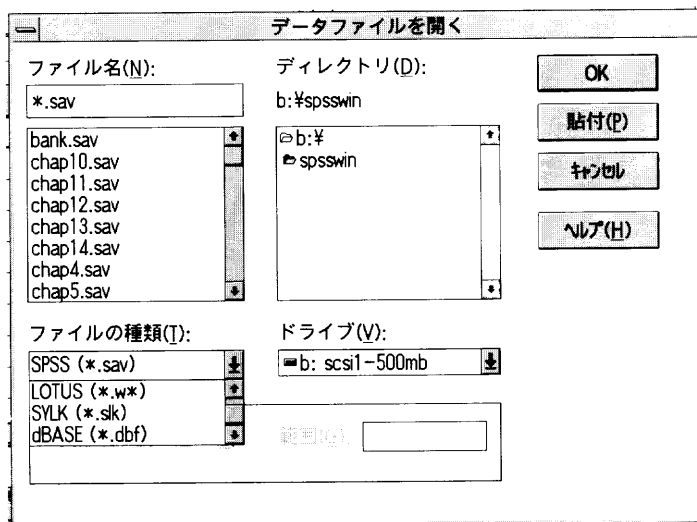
データファイルを開く

ファイル名(N):

*.sav

bank.sav
chap10.sav
chap11.sav
chap12.sav
chap13.sav
chap14.sav
chap4.sav
chap5.sav

ディレクトリ(D):

b:¥spsswin

b:¥
spsswin

OK

貼付(P)

キャンセル

ヘルプ(H)

ファイルの種類(T):

SPSS (*.sav)

LOTUS (*.w*)
SYLK (*.slk)
dBASE (*.dbf)

ドライブ(V):

b: scsi1-500mb

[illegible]